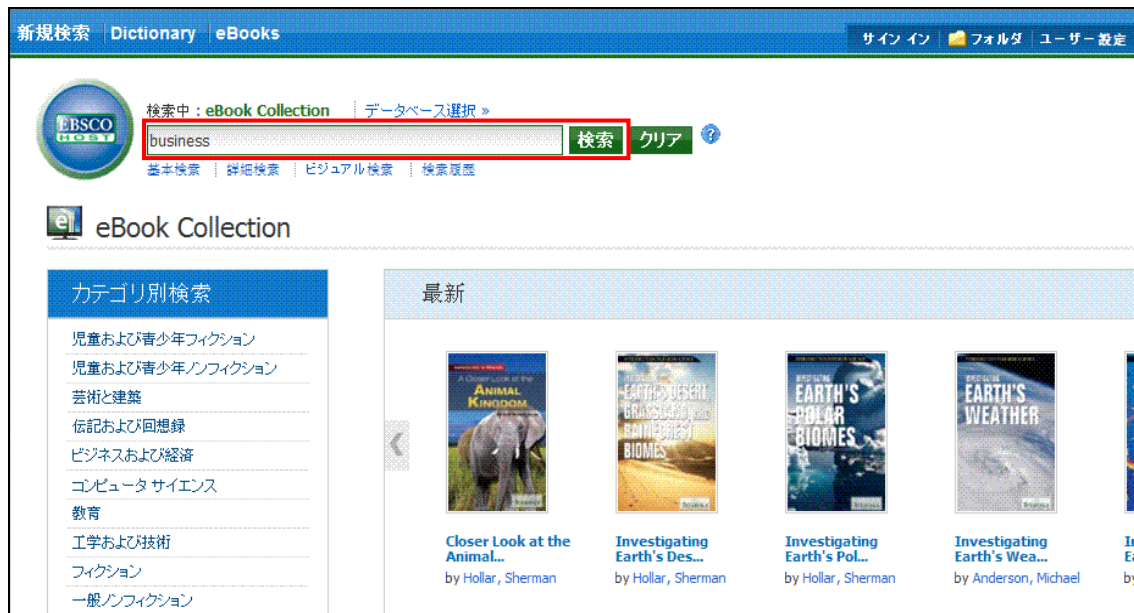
新規検索 Dictionary eBooks

サイン イン フォルダ ユーザー設定

EBSCO HOST

検索中：eBook Collection データベース選択 »

business 検索 クリア

基本検索 詳細検索 ビジュアル検索 検索履歴

eBook Collection

カテゴリ別検索

児童および青少年フィクション
児童および青少年ノンフィクション
芸術と建築
伝記および回想録
ビジネスおよび経済
コンピュータ サイエンス
教育
工学および技術
フィクション
一般ノンフィクション

最新

A Closer Look at the ANIMAL KINGDOM

EARTH'S DESERT GRASSLAND AND RAINFOREST BIOMES

EARTH'S POLAR BIOMES

EARTH'S WEATHER

Closer Look at the Animal...
by Hollar, Sherman

Investigating Earth's Des...
by Hollar, Sherman

Investigating Earth's Pol...
by Hollar, Sherman

Investigating Earth's Wea...
by Anderson, Michael

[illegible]